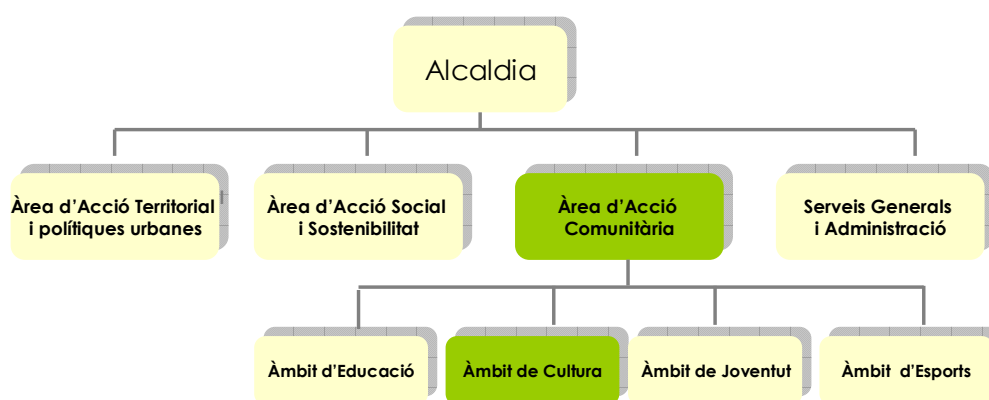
Alcaldia

Àrea d'Acció Territorial i polítiques urbanes

Àrea d'Acció Social i Sostenibilitat

Àrea d'Acció Comunitària

Serveis Generals i Administració

Àmbit d'Educació

Àmbit de Cultura

Àmbit de Joventut

Àmbit d'Esports